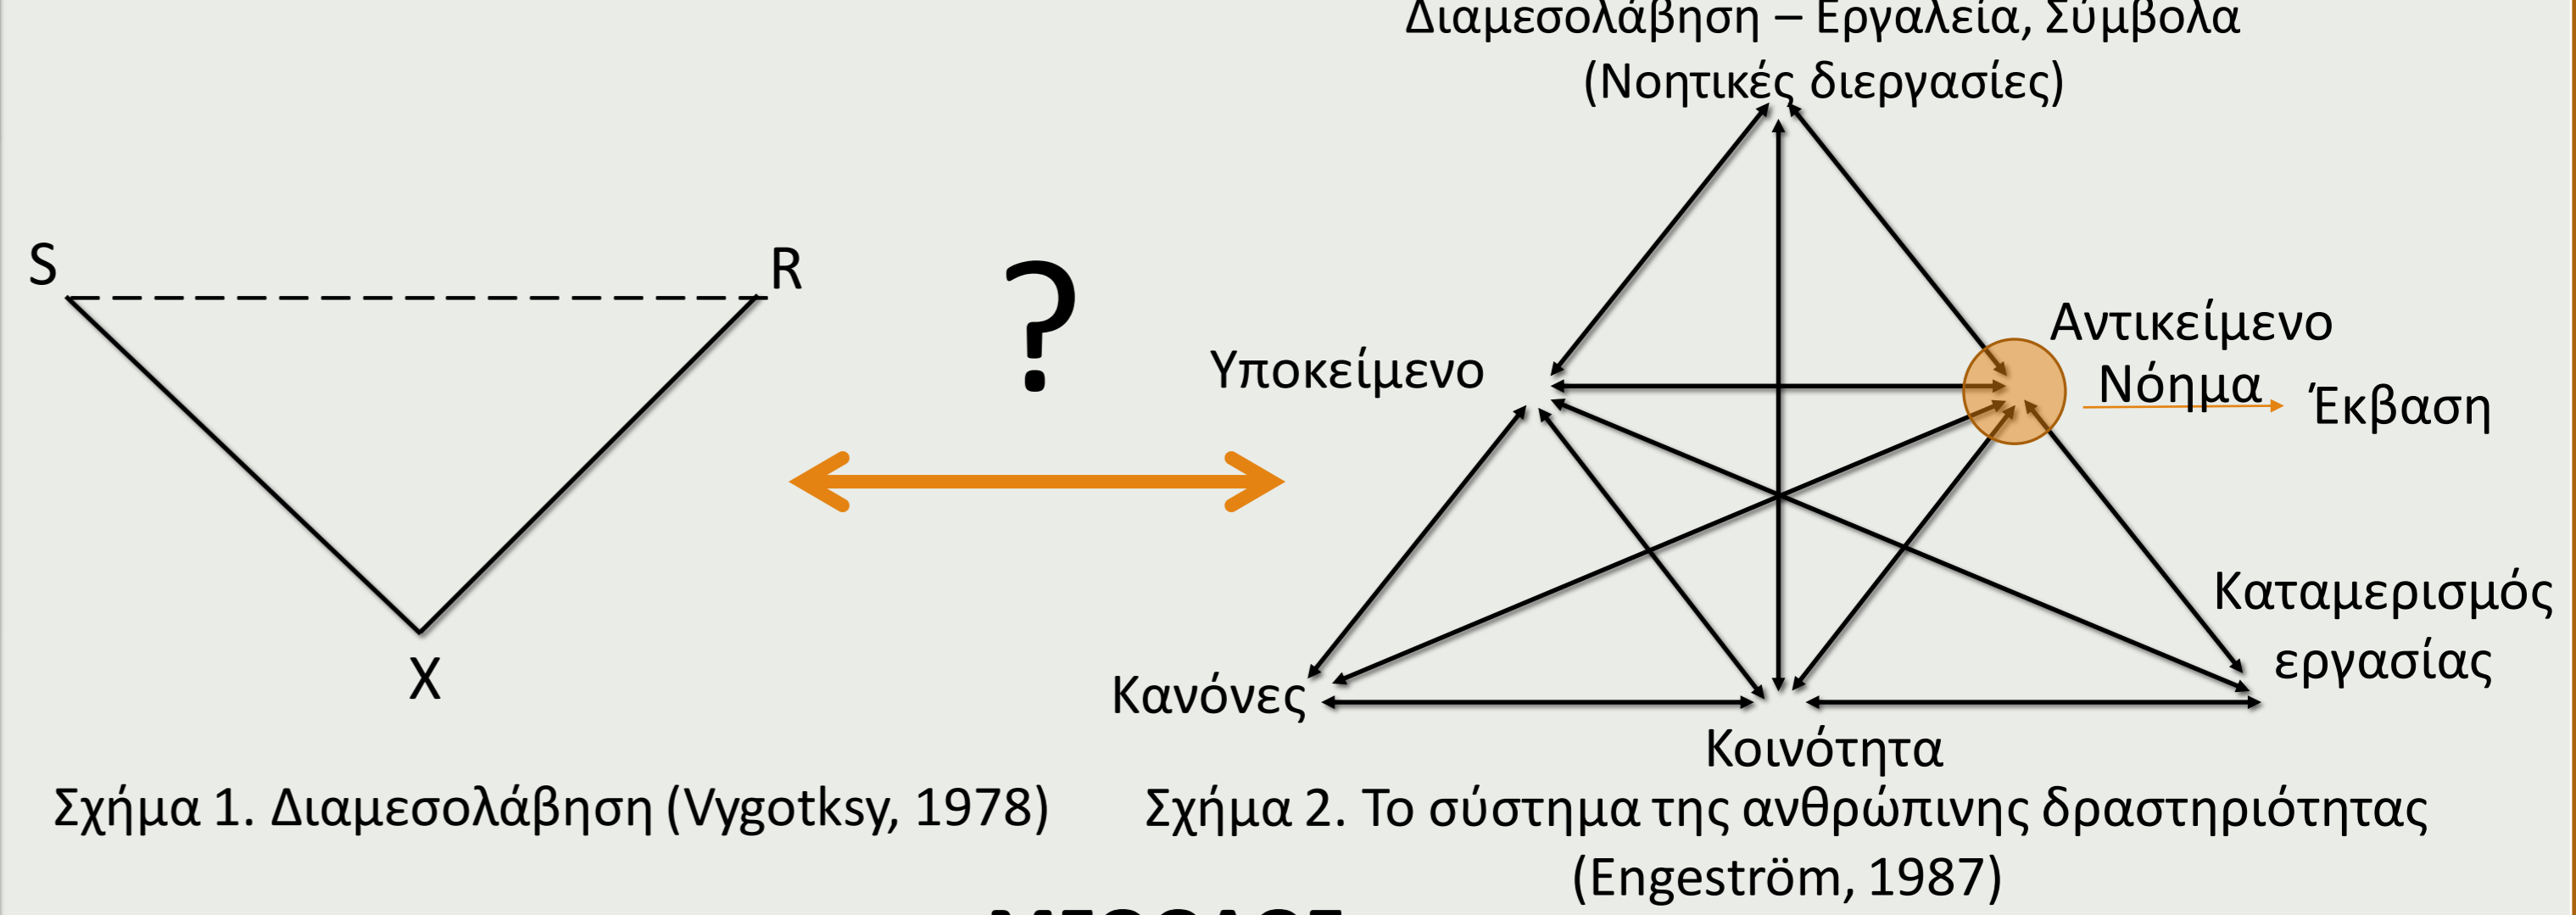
Διαμεσολάβηση – Εργαλεία, Σύμβολα
(Νοητικές διεργασίες)

S

R

X

?

Υποκείμενο

Αντικείμενο
Νόημα

Έκβαση

Καταμερισμός εργασίας

Κανόνες

Κοινότητα

Σχήμα 1. Διαμεσολάβηση (Vygotksy, 1978)

Σχήμα 2. Το σύστημα της ανθρώπινης δραστηριότητας (Engeström, 1987)

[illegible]